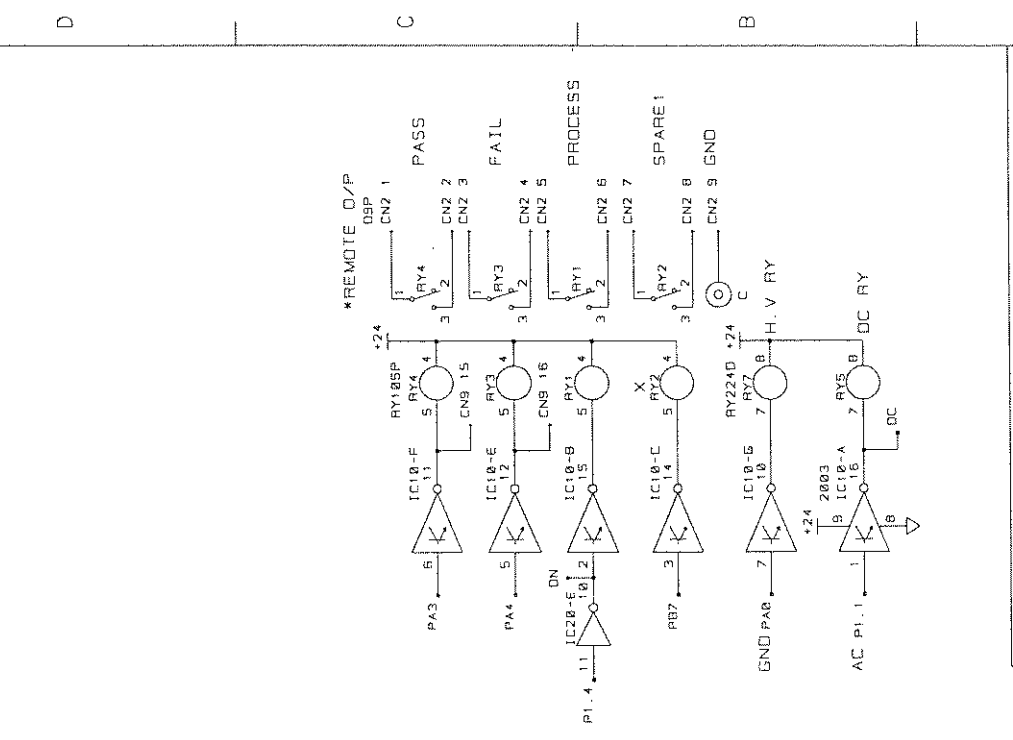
D
C
B

*REMOTE O/P
09P
CN2 1
PASS
CN2 2
CN2 3
FAIL
CN2 4
CN2 5
PROCESS
CN2 6
CN2 7
SPARE1
CN2 8
CN2 9
GND

RY4
RY3
RY1
RY2
C
H.V RY
DC RY

+24
RY105P
RY4
CN9 15
RY3
CN9 16
RY1
X
RY2
RY224D
+24
RY7
RY5
DC

IC10-F 11
IC10-E 12
IC10-B 15
IC10-C 14
IC10-G 10
2003
IC10-A 16
+24
9
8

6
5
2
3
7
1
ON
IC20-E 10
11

PA3
PA4
P1.4
PB7
GND PA0
AC P1.1